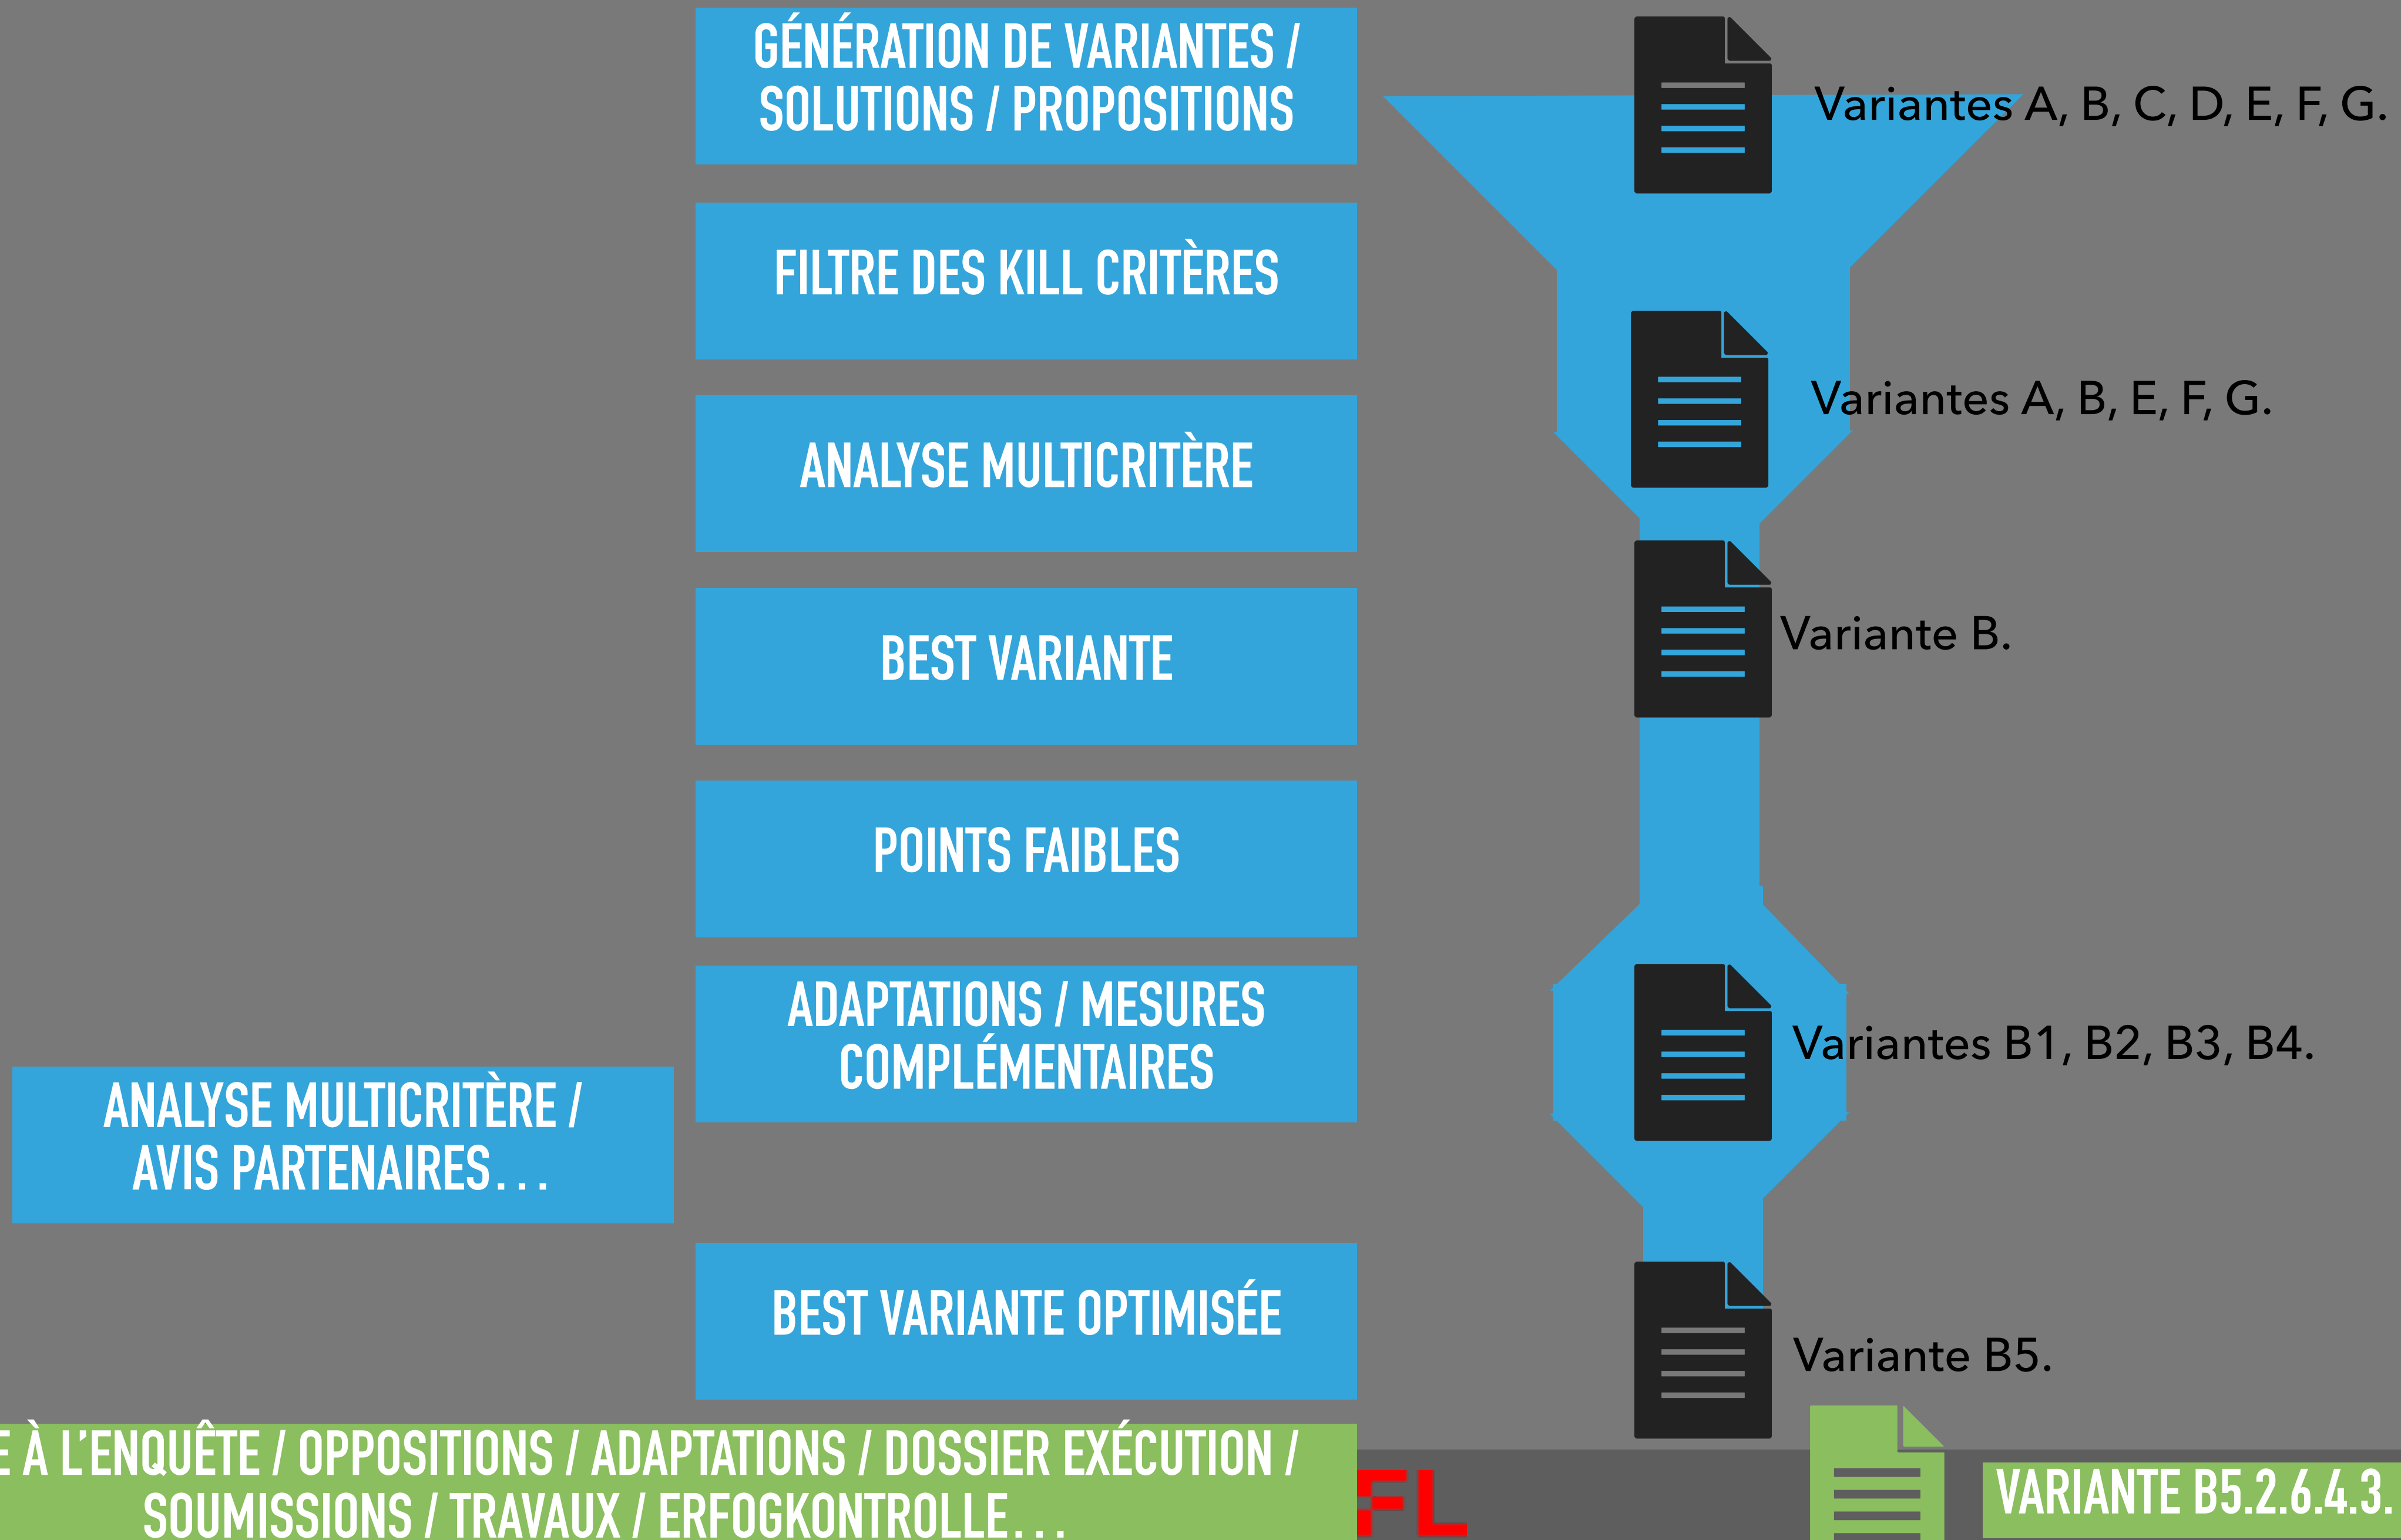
GÉNÉRATION DE VARIANTES / SOLUTIONS / PROPOSITIONS

Variantes A, B, C, D, E, F, G.

FILTRE DES KILL CRITÈRES

Variantes A, B, E, F, G.

ANALYSE MULTICRITÈRE

BEST VARIANTE

Variante B.

POINTS FAIBLES

ADAPTATIONS / MESURES COMPLÉMENTAIRES

Variantes B1, B2, B3, B4.

ANALYSE MULTICRITÈRE / AVIS PARTENAIRES…

BEST VARIANTE OPTIMISÉE

Variante B5.

E À L'ENQUÊTE / OPPOSITIONS / ADAPTATIONS / DOSSIER EXÉCUTION / SOUMISSIONS / TRAVAUX / ERFOGKONTROLLE…

FL

VARIANTE B5.2.6.4.3.